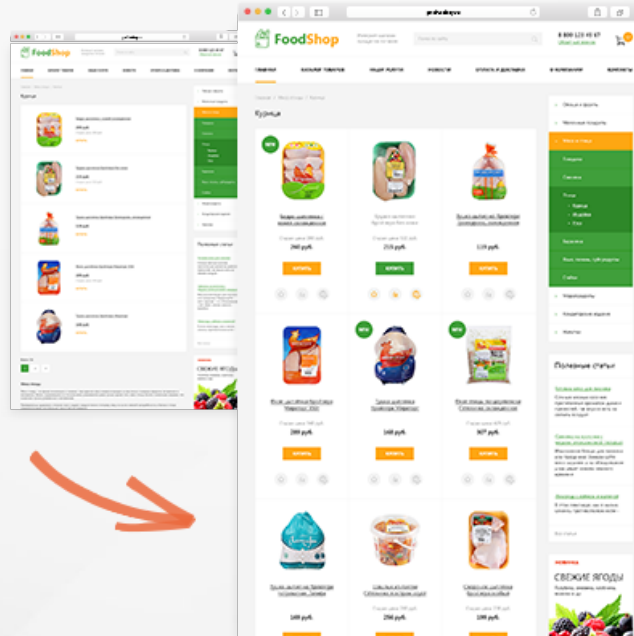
FoodShop

FoodShop

8 800 123 45 67

Главная

Курица

NEW

NEW

NEW

240 руб.

215 руб.

129 руб.

КУПИТЬ

КУПИТЬ

КУПИТЬ

280 руб.

160 руб.

307 руб.

КУПИТЬ

КУПИТЬ

КУПИТЬ

210 руб.

250 руб.

199 руб.

Полезные статьи

СВЕЖИЕ ЯГОДЫ

СВЕЖИЕ ЯГОДЫ